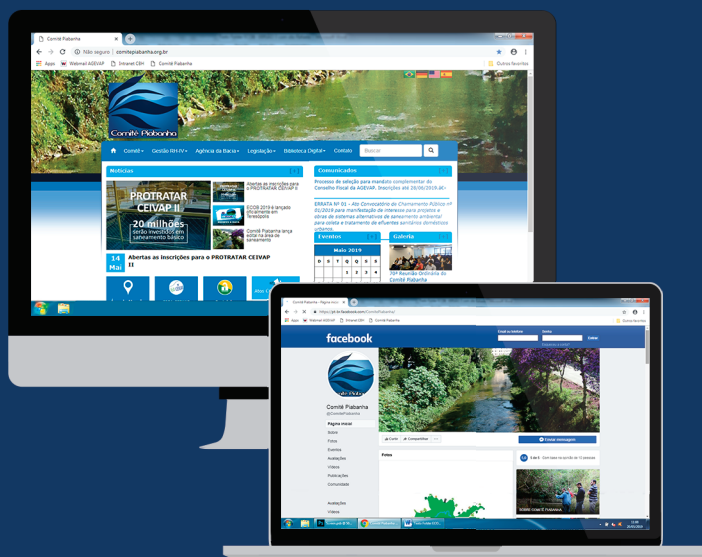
Comitê Piabanha
Não seguro | comitepiabanha.org.br
Apps Webmail AGEVAP Intranet CBH Comitê Piabanha
Outros favoritos
Comitê Piabanha
Comitê ▾ Gestão RH-IV ▾ Agência da Bacia ▾ Legislação ▾ Biblioteca Digital ▾ Contato Buscar
Notícias
PROTRATAR CEIVAP II
20 milhões serão investidos em saneamento básico
Abertas as inscrições para o PROTRATAR CEIVAP II
ECOB 2019 é lançado oficialmente em Teresópolis
Comitê Piabanha lança edital na área de saneamento
14 Mai
Abertas as inscrições para o PROTRATAR CEIVAP II
Comunicados
Processo de seleção para mandato complementar do Conselho Fiscal da AGEVAP. Inscrições até 28/05/2019.
ERRATA Nº 01 – Ato Convocatório de Chamamento Público nº 01/2019 para manifestação de interesse para projetos e obras de sistemas alternativos de saneamento ambiental para coleta e tratamento de efluentes sanitários domésticos urbanos.
Eventos
Maio 2019
| D | S | T | Q | Q | S | S |
|---|---|---|---|---|---|---|
| | | | 1 | 2 | 3 | 4 |
Galeria
70ª Reunião Ordinária do Comitê Piabanha

Comitê Piabanha - Página inicial
https://pt-br.facebook.com/ComitePiabanha/
Apps Webmail AGEVAP Intranet CBH Comitê Piabanha
facebook
Email ou telefone Senha Entrar
Comitê Piabanha
@ComitePiabanha
Página inicial
Sobre
Fotos
Eventos
Avaliações
Vídeos
Publicações
Comunidade
Curtir Compartilhar
Enviar mensagem
Fotos
Avaliações
Vídeos
SOBRE COMITÊ PIABANHA